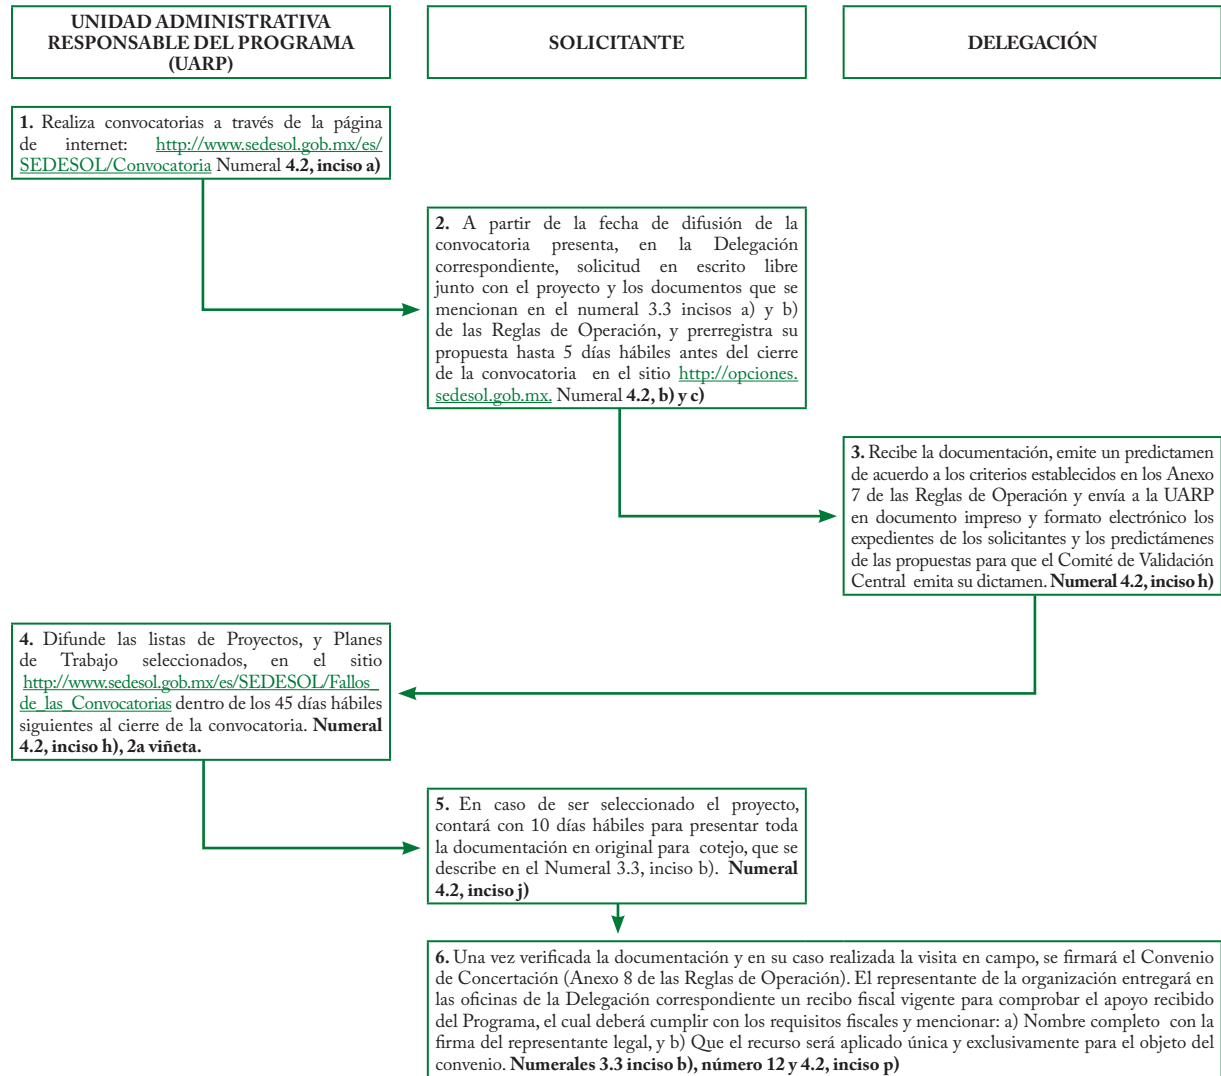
UNIDAD ADMINISTRATIVA RESPONSABLE DEL PROGRAMA (UARP)

SOLICITANTE

DELEGACIÓN

1. Realiza convocatorias a través de la página de internet: http://www.sedesol.gob.mx/es/SEDESOL/Convocatoria Numeral 4.2, inciso a)

2. A partir de la fecha de difusión de la convocatoria presenta, en la Delegación correspondiente, solicitud en escrito libre junto con el proyecto y los documentos que se mencionan en el numeral 3.3 incisos a) y b) de las Reglas de Operación, y prerregistra su propuesta hasta 5 días hábiles antes del cierre de la convocatoria en el sitio http://opciones.sedesol.gob.mx. Numeral 4.2, b) y c)

3. Recibe la documentación, emite un predictamen de acuerdo a los criterios establecidos en los Anexo 7 de las Reglas de Operación y envía a la UARP en documento impreso y formato electrónico los expedientes de los solicitantes y los predictámenes de las propuestas para que el Comité de Validación Central emita su dictamen. Numeral 4.2, inciso h)

4. Difunde las listas de Proyectos, y Planes de Trabajo seleccionados, en el sitio http://www.sedesol.gob.mx/es/SEDESOL/Fallos_de_las_Convocatorias dentro de los 45 días hábiles siguientes al cierre de la convocatoria. Numeral 4.2, inciso h), 2a viñeta.

5. En caso de ser seleccionado el proyecto, contará con 10 días hábiles para presentar toda la documentación en original para cotejo, que se describe en el Numeral 3.3, inciso b). Numeral 4.2, inciso j)

6. Una vez verificada la documentación y en su caso realizada la visita en campo, se firmará el Convenio de Concertación (Anexo 8 de las Reglas de Operación). El representante de la organización entregará en las oficinas de la Delegación correspondiente un recibo fiscal vigente para comprobar el apoyo recibido del Programa, el cual deberá cumplir con los requisitos fiscales y mencionar: a) Nombre completo con la firma del representante legal, y b) Que el recurso será aplicado única y exclusivamente para el objeto del convenio. Numerales 3.3 inciso b), número 12 y 4.2, inciso p)